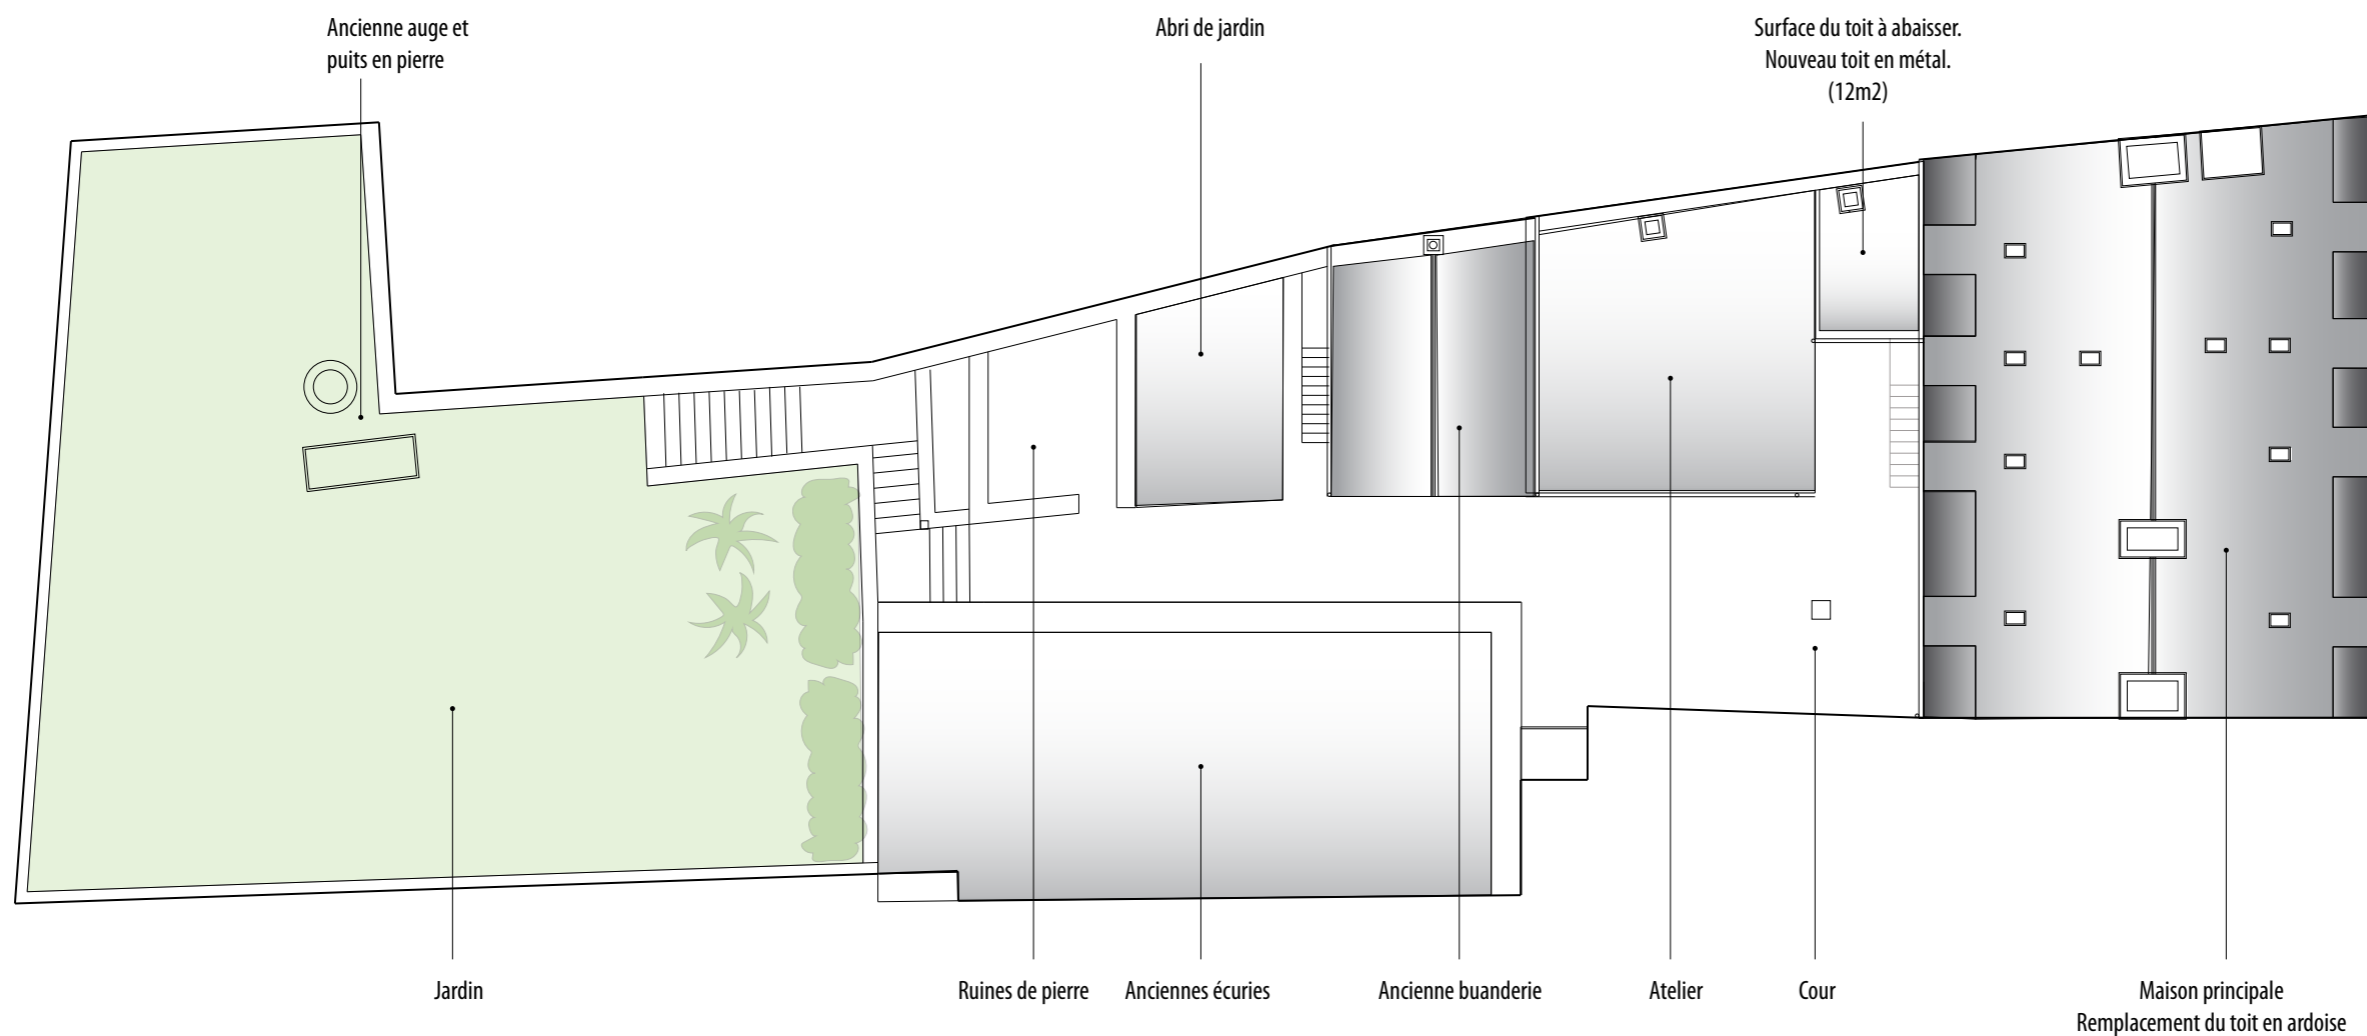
Ancienne auge et puits en pierre

Abri de jardin

Surface du toit à abaisser. Nouveau toit en métal. (12m2)

Jardin

Ruines de pierre

Anciennes écuries

Ancienne buanderie

Atelier

Cour

Maison principale
Remplacement du toit en ardoise